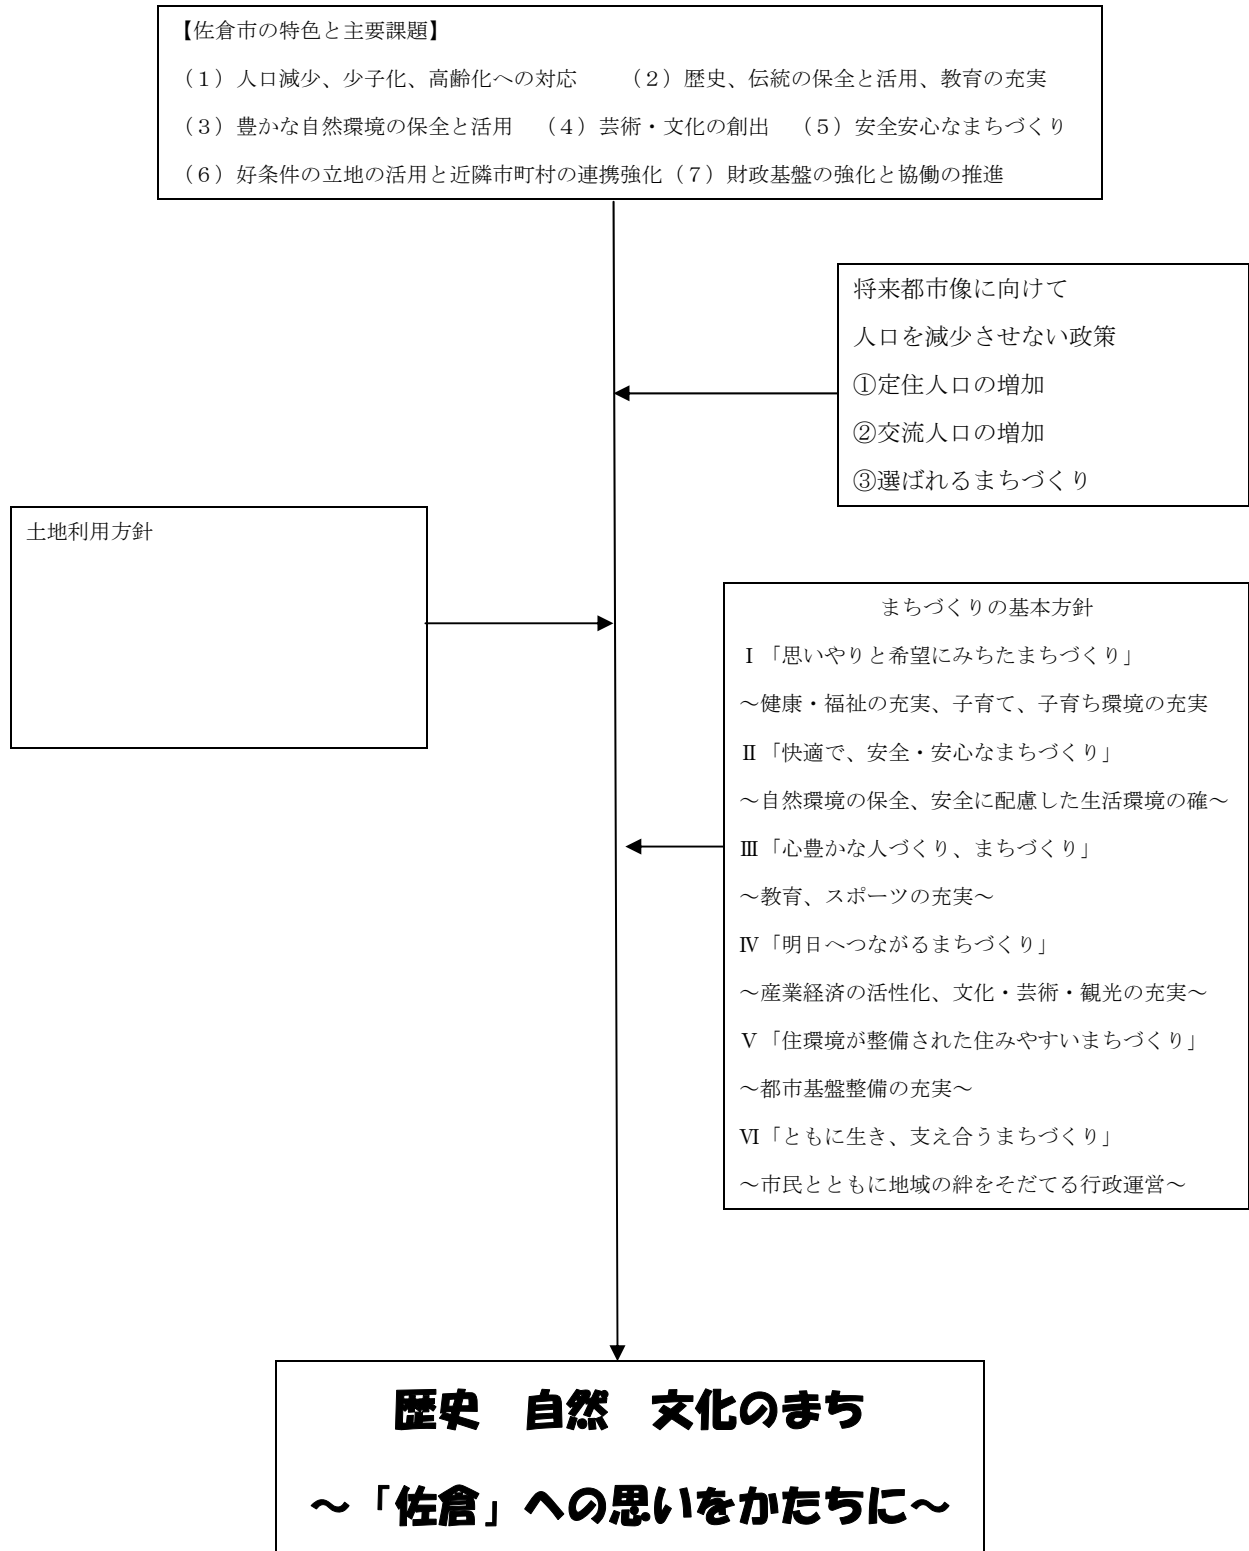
【佐倉市の特色と主要課題】

（1）人口減少、少子化、高齢化への対応　（2）歴史、伝統の保全と活用、教育の充実

（3）豊かな自然環境の保全と活用　（4）芸術・文化の創出　（5）安全安心なまちづくり

（6）好条件の立地の活用と近隣市町村の連携強化（7）財政基盤の強化と協働の推進

将来都市像に向けて

人口を減少させない政策

①定住人口の増加

②交流人口の増加

③選ばれるまちづくり

土地利用方針

まちづくりの基本方針

Ⅰ「思いやりと希望にみちたまちづくり」

～健康・福祉の充実、子育て、子育ち環境の充実

Ⅱ「快適で、安全・安心なまちづくり」

～自然環境の保全、安全に配慮した生活環境の確～

Ⅲ「心豊かな人づくり、まちづくり」

～教育、スポーツの充実～

Ⅳ「明日へつながるまちづくり」

～産業経済の活性化、文化・芸術・観光の充実～

Ⅴ「住環境が整備された住みやすいまちづくり」

～都市基盤整備の充実～

Ⅵ「ともに生き、支え合うまちづくり」

～市民とともに地域の絆をそだてる行政運営～

歴史　自然　文化のまち

～「佐倉」への思いをかたちに～